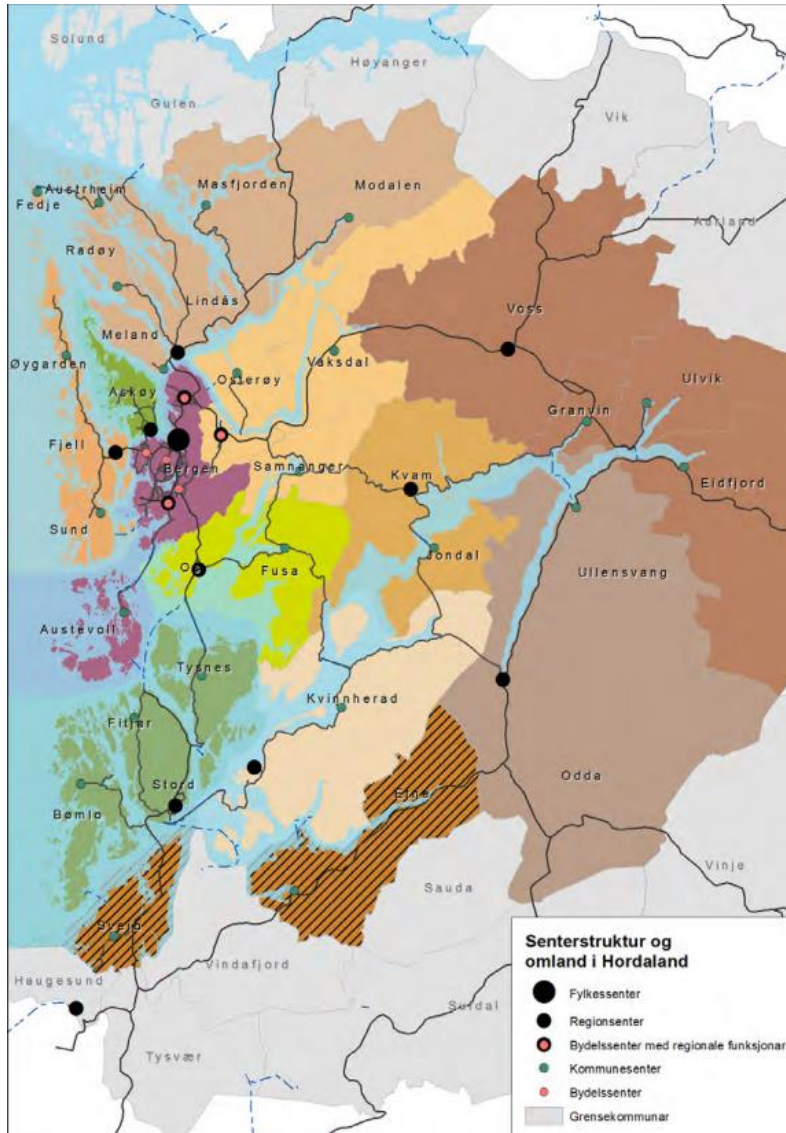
Solund
Høyanger
Gulen
Vik
Austrheim
Fedje
Masfjorden
Modalen
Aurland
Radøy
Lindås
Voss
Meland
Øygarden
Vaksdal
Osterøy
Ulvik
Askøy
Granvin
Fjell
Bergen
Samnanger
Kvam
Eidfjord
Sund
Jondal
Os
Fusa
Ullensvang
Austevoll
Tysnes
Kvinnherad
Fitjar
Stord
Odda
Bømlo
Etne
Vinje
Sauda
Sveio
Vindafjord
Haugesund
Suldal
Tysvær

Senterstruktur og omland i Hordaland
Fylkessenter
Regionsenter
Bydelssenter med regionale funksjonar
Kommunesenter
Bydelssenter
Grensekommunar